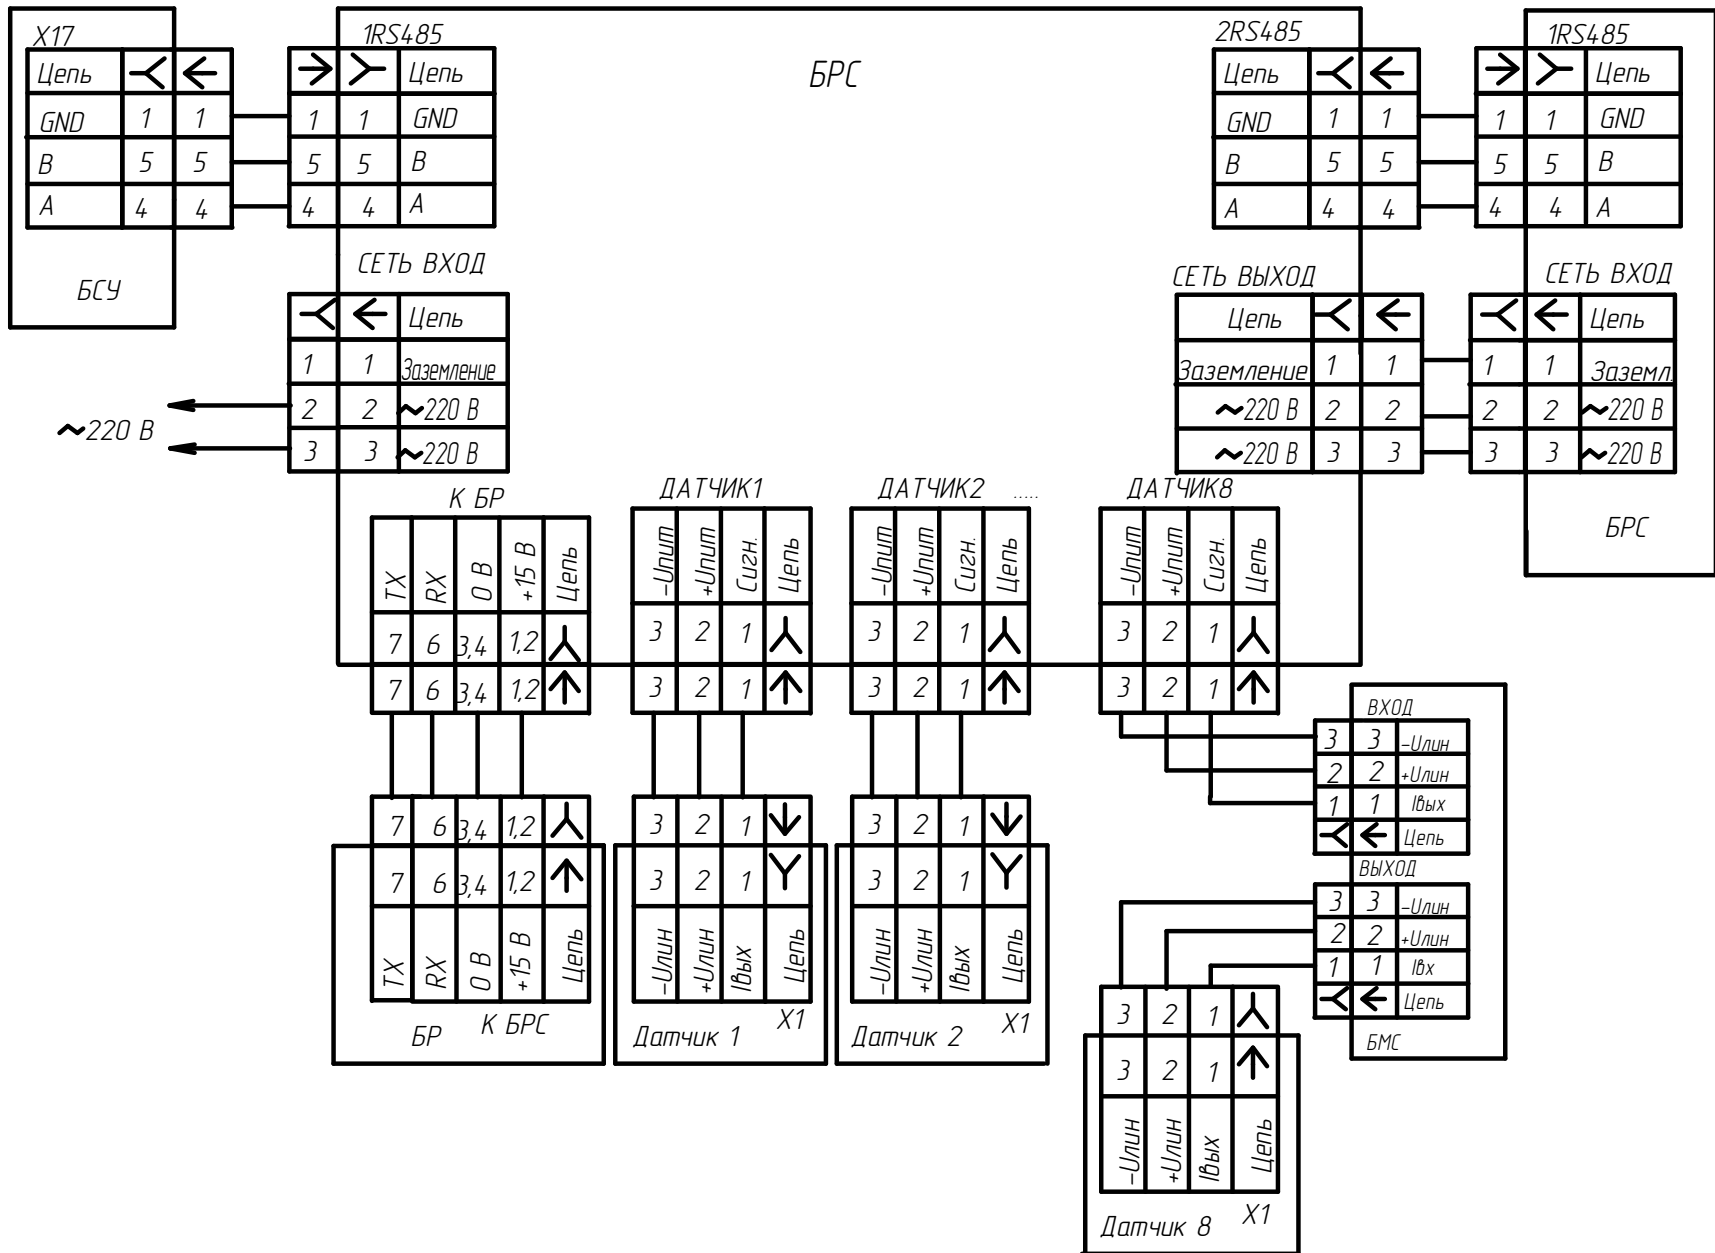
X17

| Цепь | ⤙ | ← |
|---|---|---|
| GND | 1 | 1 |
| B | 5 | 5 |
| A | 4 | 4 |

БСУ

1RS485

| → | ⤚ | Цепь |
|---|---|---|
| 1 | 1 | GND |
| 5 | 5 | B |
| 4 | 4 | A |

БРС

2RS485

| Цепь | ⤙ | ← |
|---|---|---|
| GND | 1 | 1 |
| B | 5 | 5 |
| A | 4 | 4 |

1RS485

| → | ⤚ | Цепь |
|---|---|---|
| 1 | 1 | GND |
| 5 | 5 | B |
| 4 | 4 | A |

СЕТЬ ВХОД

| ⤙ | ← | Цепь |
|---|---|---|
| 1 | 1 | Заземление |
| 2 | 2 | ~220 В |
| 3 | 3 | ~220 В |

~220 В

СЕТЬ ВЫХОД

| Цепь | ⤙ | ← |
|---|---|---|
| Заземление | 1 | 1 |
| ~220 В | 2 | 2 |
| ~220 В | 3 | 3 |

СЕТЬ ВХОД

| ⤙ | ← | Цепь |
|---|---|---|
| 1 | 1 | Заземл |
| 2 | 2 | ~220 В |
| 3 | 3 | ~220 В |

БРС

К БР

| TX | RX | 0 В | +15 В | Цепь |
|---|---|---|---|---|
| 7 | 6 | 3,4 | 1,2 | ⅄ |
| 7 | 6 | 3,4 | 1,2 | ↑ |

ДАТЧИК1

| –Uпит | +Uпит | Сигн. | Цепь |
|---|---|---|---|
| 3 | 2 | 1 | ⅄ |
| 3 | 2 | 1 | ↑ |

ДАТЧИК2 .....

| –Uпит | +Uпит | Сигн. | Цепь |
|---|---|---|---|
| 3 | 2 | 1 | ⅄ |
| 3 | 2 | 1 | ↑ |

ДАТЧИК8

| –Uпит | +Uпит | Сигн. | Цепь |
|---|---|---|---|
| 3 | 2 | 1 | ⅄ |
| 3 | 2 | 1 | ↑ |

ВХОД

| 3 | 3 | –Uлин |
|---|---|---|
| 2 | 2 | +Uлин |
| 1 | 1 | Iвых |
| ⤙ | ← | Цепь |

ВЫХОД

| 3 | 3 | –Uлин |
|---|---|---|
| 2 | 2 | +Uлин |
| 1 | 1 | Iвх |
| ⤙ | ← | Цепь |

БМС

| 7 | 6 | 3,4 | 1,2 | ⅄ |
|---|---|---|---|---|
| 7 | 6 | 3,4 | 1,2 | ↑ |
| TX | RX | 0 В | +15 В | Цепь |

БР К БРС

| 3 | 2 | 1 | ↓ |
|---|---|---|---|
| 3 | 2 | 1 | Y |
| –Uлин | +Uлин | Iвых | Цепь |

Датчик 1 X1

| 3 | 2 | 1 | ↓ |
|---|---|---|---|
| 3 | 2 | 1 | Y |
| –Uлин | +Uлин | Iвых | Цепь |

Датчик 2 X1

| 3 | 2 | 1 | ⅄ |
|---|---|---|---|
| 3 | 2 | 1 | ↑ |
| –Uлин | +Uлин | Iвых | Цепь |

Датчик 8 X1